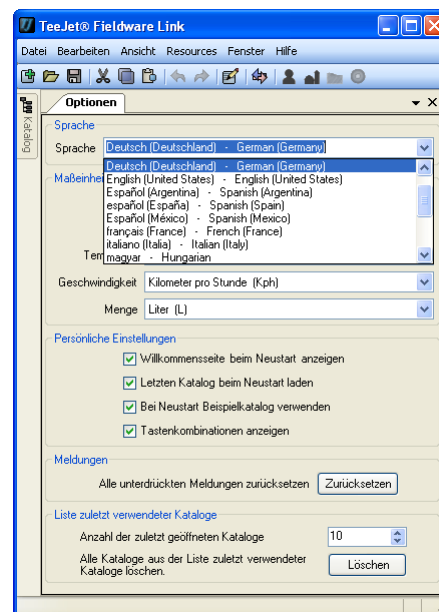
TeeJet® Fieldware Link

Datei Bearbeiten Ansicht Resources Fenster Hilfe

Katalog

Optionen

Sprache

Sprache Deutsch (Deutschland) - German (Germany)

Deutsch (Deutschland) - German (Germany)
English (United States) - English (United States)
Español (Argentina) - Spanish (Argentina)
español (España) - Spanish (Spain)
Español (México) - Spanish (Mexico)
français (France) - French (France)
italiano (Italia) - Italian (Italy)
magyar - Hungarian

Maßeinhe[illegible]

Tem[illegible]

Geschwindigkeit Kilometer pro Stunde (Kph)

Menge Liter (L)

Persönliche Einstellungen

Willkommensseite beim Neustart anzeigen

Letzten Katalog beim Neustart laden

Bei Neustart Beispielkatalog verwenden

Tastenkombinationen anzeigen

Meldungen

Alle unterdrückten Meldungen zurücksetzen Zurücksetzen

Liste zuletzt verwendeter Kataloge

Anzahl der zuletzt geöffneten Kataloge 10

Alle Kataloge aus der Liste zuletzt verwendeter Kataloge löschen. Löschen